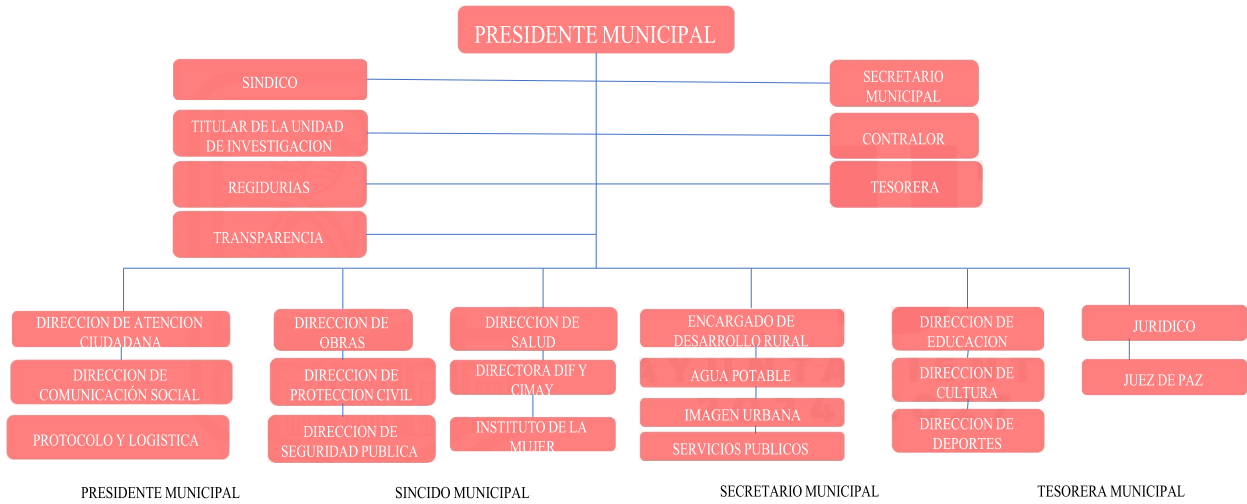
PRESIDENTE MUNICIPAL

SINDICO

SECRETARIO MUNICIPAL

TITULAR DE LA UNIDAD DE INVESTIGACION

CONTRALOR

REGIDURIAS

TESORERA

TRANSPARENCIA

DIRECCION DE ATENCION CIUDADANA

DIRECCION DE COMUNICACIÓN SOCIAL

PROTOCOLO Y LOGISTICA

DIRECCION DE OBRAS

DIRECCION DE PROTECCION CIVIL

DIRECCION DE SEGURIDAD PUBLICA

DIRECCION DE SALUD

DIRECTORA DIF Y CIMAY

INSTITUTO DE LA MUJER

ENCARGADO DE DESARROLLO RURAL

AGUA POTABLE

IMAGEN URBANA

SERVICIOS PUBLICOS

DIRECCION DE EDUCACION

DIRECCION DE CULTURA

DIRECCION DE DEPORTES

JURIDICO

JUEZ DE PAZ

PRESIDENTE MUNICIPAL

SINCIDO MUNICIPAL

SECRETARIO MUNICIPAL

TESORERA MUNICIPAL